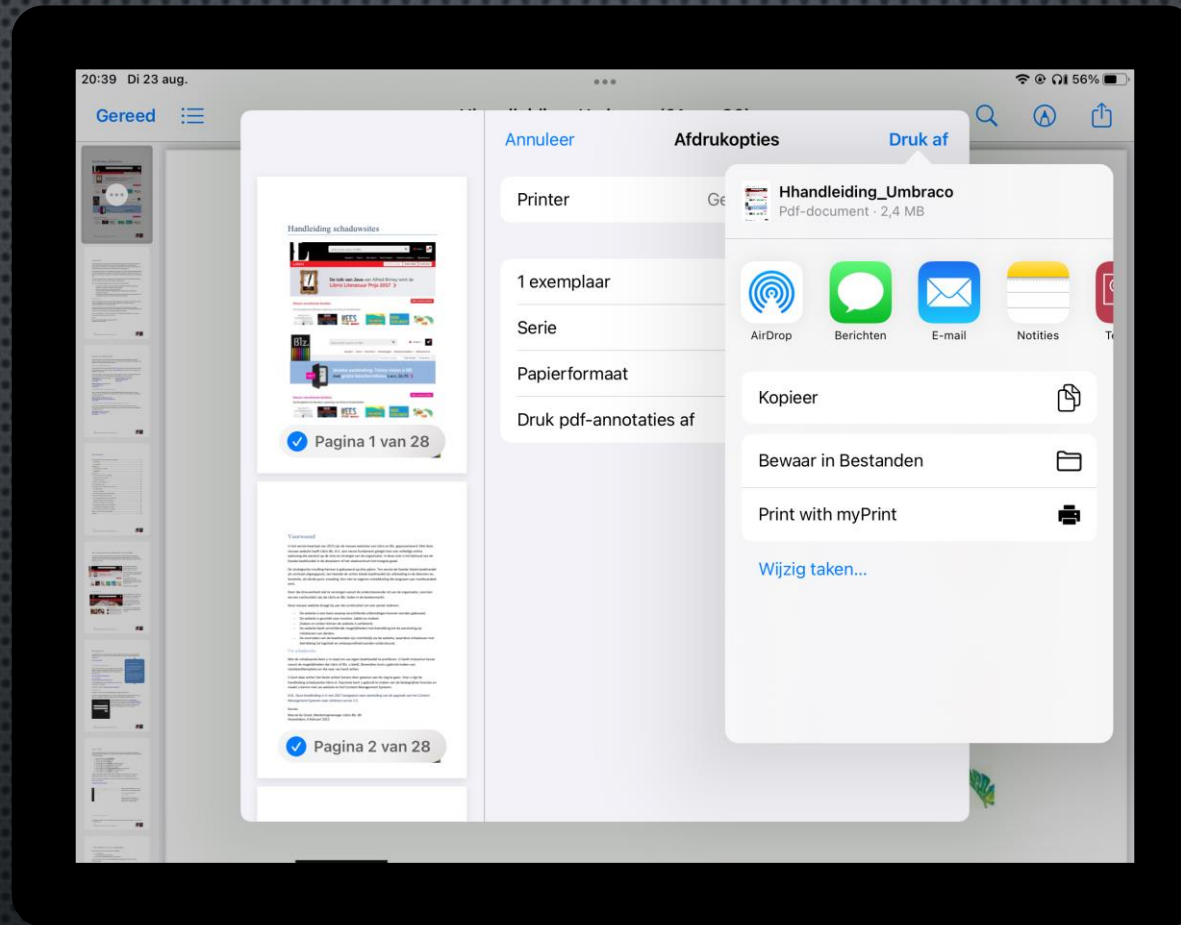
20:39 Di 23 aug.

56%

Gereed

Annuleer

Afdrukopties

Druk af

Handleiding schaduwsites

De tuin van Jane van Alfred Birney wint de Libris Literatuur Prijs 2017

Pagina 1 van 28

Voorwoord

Pagina 2 van 28

Printer

Ge

1 exemplaar

Serie

Papierformaat

Druk pdf-annotaties af

Hhandleiding_Umbraco

Pdf-document · 2,4 MB

AirDrop

Berichten

E-mail

Notities

Te

Kopieer

Bewaar in Bestanden

Print with myPrint

Wijzig taken...